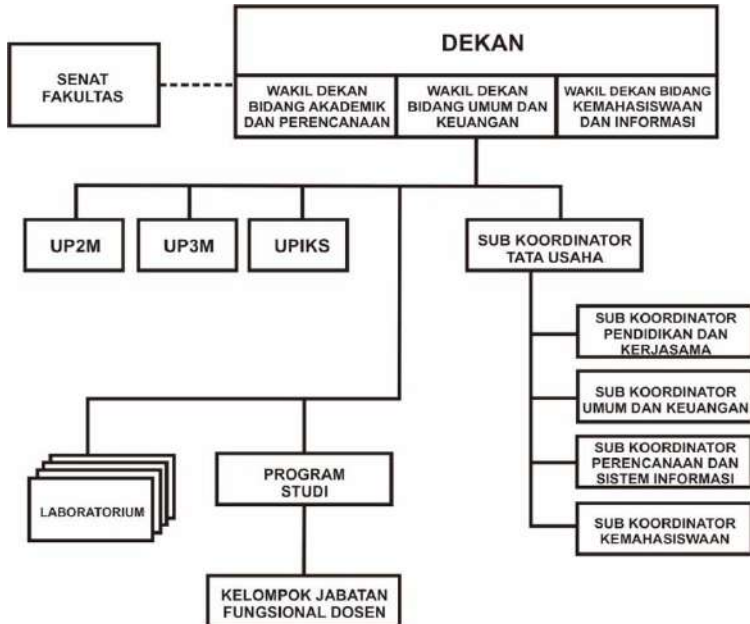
DEKAN

SENAT FAKULTAS

WAKIL DEKAN BIDANG AKADEMIK DAN PERENCANAAN

WAKIL DEKAN BIDANG UMUM DAN KEUANGAN

WAKIL DEKAN BIDANG KEMAHASISWAAN DAN INFORMASI

UP2M

UP3M

UPIKS

SUB KOORDINATOR TATA USAHA

SUB KOORDINATOR PENDIDIKAN DAN KERJASAMA

SUB KOORDINATOR UMUM DAN KEUANGAN

SUB KOORDINATOR PERENCANAAN DAN SISTEM INFORMASI

SUB KOORDINATOR KEMAHASISWAAN

LABORATORIUM

PROGRAM STUDI

KELOMPOK JABATAN FUNGSIONAL DOSEN